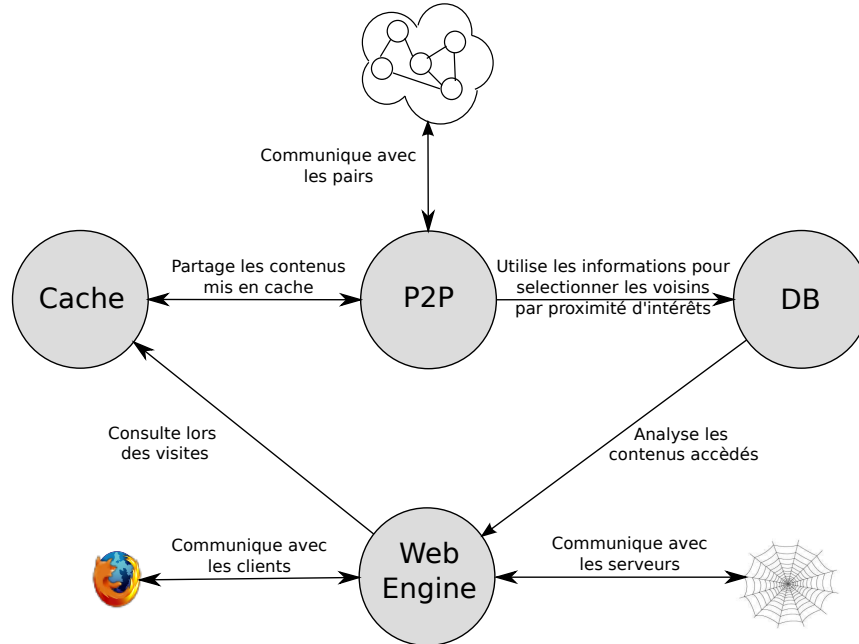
Communique avec les pairs

Cache

Partage les contenus mis en cache

P2P

Utilise les informations pour selectionner les voisins par proximité d'intérêts

DB

Consulte lors des visites

Analyse les contenus accèdés

Communique avec les clients

Web Engine

Communique avec les serveurs